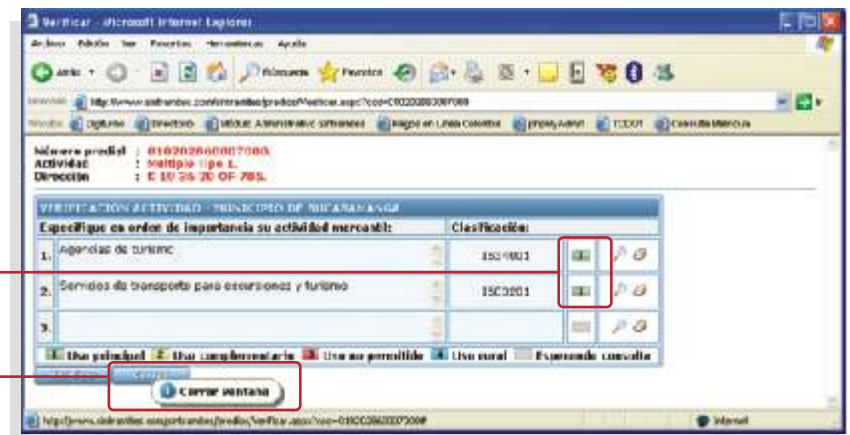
Verificar - Microsoft Internet Explorer

Archivo Edición Ver Favoritos Herramientas Ayuda

Atrás Búsqueda Favoritos

Dirección http://www.sidrambo.com/intrambo/predios/Verificar.aspx?cod=010202860007080

Vínculos Digiturno Directorio Módulo Administrativo Sintrambo Pagos en Línea Colombia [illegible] TCDOT Consulta Mercurio

Número predial : 010202860007080.
Actividad : Multiple Tipo 1.
Dirección : E 10 36 20 OF 705.

VERIFICACION ACTIVIDAD - MUNICIPIO DE BUCARAMANGA

| | Especifique en orden de importancia su actividad mercantil: | Clasificación: |
|---|---|---|
| 1. | Agencias de turismo | ISC9003 |
| 2. | Servicios de transporte para excursiones y turismo | ISC3201 |
| 3. | | |

1 Uso principal 2 Uso complementario 3 Uso no permitido 4 Uso rural Esperando consulta

Cerrar ventana

http://www.sidrambo.com/intrambo/predios/Verificar.aspx?cod=010202860007080#

Internet